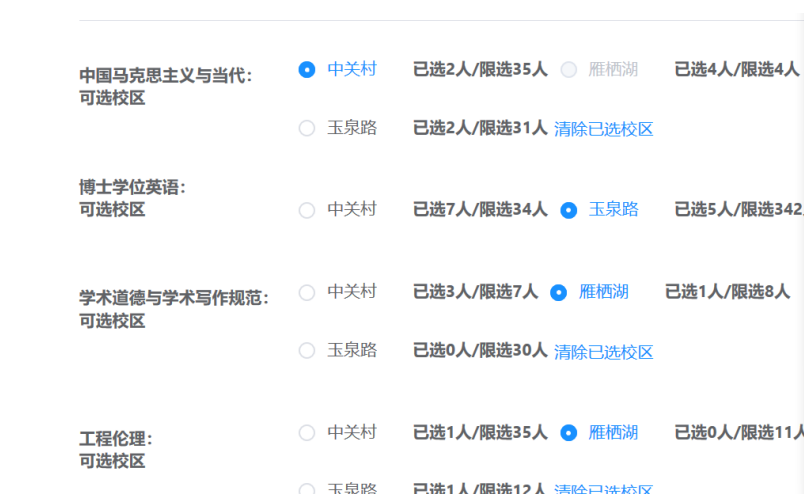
中国马克思主义与当代：
可选校区

中关村　已选2人/限选35人　雁栖湖　已选4人/限选4人

玉泉路　已选2人/限选31人　清除已选校区

博士学位英语：
可选校区

中关村　已选7人/限选34人　玉泉路　已选5人/限选342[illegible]

学术道德与学术写作规范：
可选校区

中关村　已选3人/限选7人　雁栖湖　已选1人/限选8人

玉泉路　已选0人/限选30人　清除已选校区

工程伦理：
可选校区

中关村　已选1人/限选35人　雁栖湖　已选0人/限选11人

玉泉路　已选1人/限选12人　清除已选校区